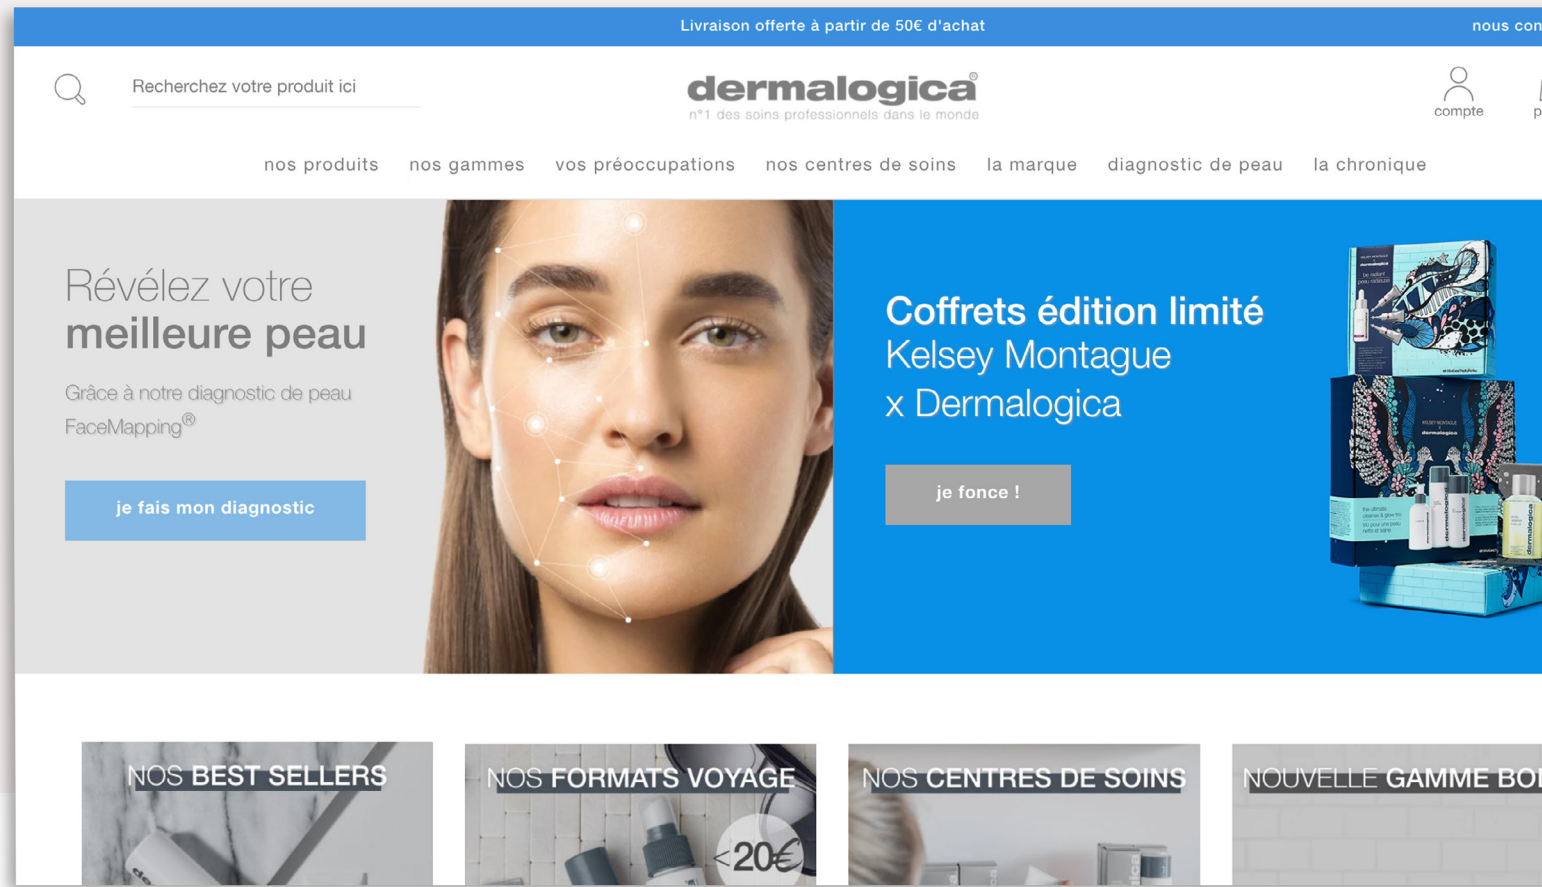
Livraison offerte à partir de 50€ d'achat

nous con

Recherchez votre produit ici

dermalogica®
n°1 des soins professionnels dans le monde

compte

p

nos produits nos gammes vos préoccupations nos centres de soins la marque diagnostic de peau la chronique

Révélez votre meilleure peau

Grâce à notre diagnostic de peau FaceMapping®

je fais mon diagnostic

Coffrets édition limité
Kelsey Montague x Dermalogica

je fonce !

NOS BEST SELLERS

NOS FORMATS VOYAGE

<20€

NOS CENTRES DE SOINS

NOUVELLE GAMME BO